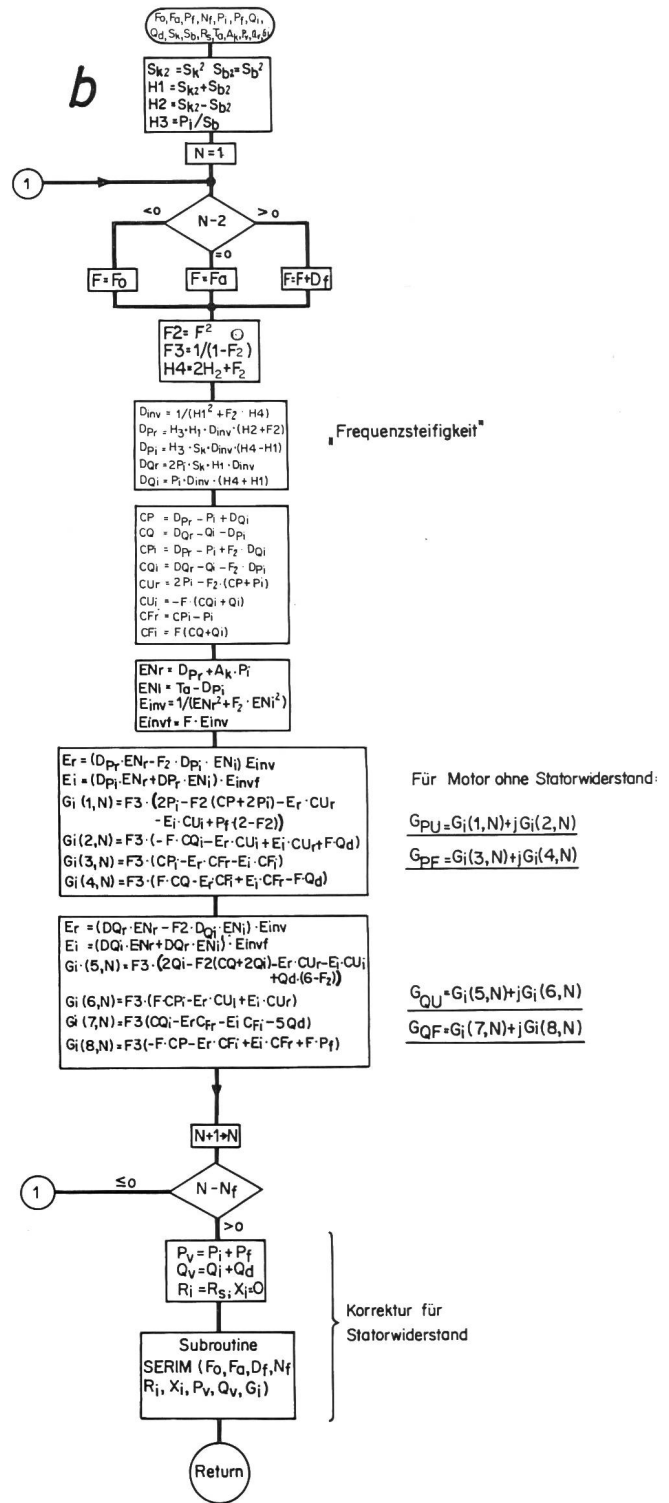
Fo, Fa, Pf, Nf, Pi, Pf, Qi, Qd, Sk, Sb, Rs, Ta, Ak, Pr, Qr, Qi

b

$S_{k2} = S_k^2$ $S_{b2} = S_b^2$
$H1 = S_{k2} + S_{b2}$
$H2 = S_{k2} - S_{b2}$
$H3 = P_i / S_b$

N = 1

1

N-2

<0

>0

=0

F = Fo

F = Fa

F = F + Df

$F2 = F^2$
$F3 = 1/(1-F_2)$
$H4 = 2H_2 + F_2$

$D_{inv} = 1/(H1^2 + F_2 \cdot H4)$
$D_{Pr} = H_3 \cdot H_1 \cdot D_{inv} \cdot (H2 + F2)$
$D_{Pi} = H_3 \cdot S_k \cdot D_{inv} \cdot (H4 - H1)$
$D_{Qr} = 2P_i \cdot S_k \cdot H1 \cdot D_{inv}$
$D_{Qi} = P_i \cdot D_{inv} \cdot (H4 + H1)$

„Frequenzsteifigkeit"

$CP = D_{Pr} - P_i + D_{Qi}$
$CQ = D_{Qr} - Q_i - D_{Pi}$
$CP_i = D_{Pr} - P_i + F_2 \cdot D_{Qi}$
$CQ_i = D_{Qr} - Q_i - F_2 \cdot D_{Pi}$
$CU_r = 2P_i - F_2 \cdot (CP + P_i)$
$CU_i = -F \cdot (CQ_i + Q_i)$
$CF_r = CP_i - P_i$
$CF_i = F(CQ + Q_i)$

$EN_r = D_{Pr} + A_k \cdot P_i$
$EN_i = T_a - D_{Pi}$
$E_{inv} = 1/(EN_r^2 + F_2 \cdot EN_i^2)$
$E_{invf} = F \cdot E_{inv}$

$E_r = (D_{Pr} \cdot EN_r - F_2 \cdot D_{Pi} \cdot EN_i)\ E_{inv}$
$E_i = (D_{Pi} \cdot EN_r + D_{Pr} \cdot EN_i) \cdot E_{invf}$
$G_i(1,N) = F3 \cdot (2P_i - F2(CP + 2P_i) - E_r \cdot CU_r - E_i \cdot CU_i + P_f(2 - F2))$
$G_i(2,N) = F3 \cdot (-F \cdot CQ_i - E_r \cdot CU_i + E_i \cdot CU_r + F \cdot Q_d)$
$G_i(3,N) = F3 \cdot (CP_i - E_r \cdot CF_r - E_i \cdot CF_i)$
$G_i(4,N) = F3 \cdot (F \cdot CQ - E_r CF_i + E_i \cdot CF_r - F \cdot Q_d)$

Für Motor ohne Statorwiderstand:

$G_{PU} = G_i(1,N) + jG_i(2,N)$
$G_{PF} = G_i(3,N) + jG_i(4,N)$

$E_r = (DQ_r \cdot EN_r - F2 \cdot D_{Qi} \cdot EN_i) \cdot E_{inv}$
$E_i = (DQ_i \cdot EN_r + DQ_r \cdot EN_i) \cdot E_{invf}$
$G_i(5,N) = F3 \cdot (2Q_i - F2(CQ + 2Q_i) - E_r \cdot CU_r - E_i \cdot CU_i + Q_d \cdot (6 - F_2))$
$G_i(6,N) = F3 (F \cdot CP_i - E_r \cdot CU_i + E_i \cdot CU_r)$
$G_i(7,N) = F3 (CQ_i - E_r CF_r - E_i CF_i - 5Q_d)$
$G_i(8,N) = F3 (-F \cdot CP - E_r \cdot CF_i + E_i \cdot CF_r + F \cdot P_f)$

$G_{QU} = G_i(5,N) + jG_i(6,N)$
$G_{QF} = G_i(7,N) + jG_i(8,N)$

N+1→N

1

≤0

N - Nf

>0

$P_v = P_i + P_f$
$Q_v = Q_i + Q_d$
$R_i = R_s; X_i = 0$

Subroutine
SERIM ($F_o, F_a, D_f, N_f, R_i, X_i, P_v, Q_v, G_i$)

Korrektur für Statorwiderstand

Return